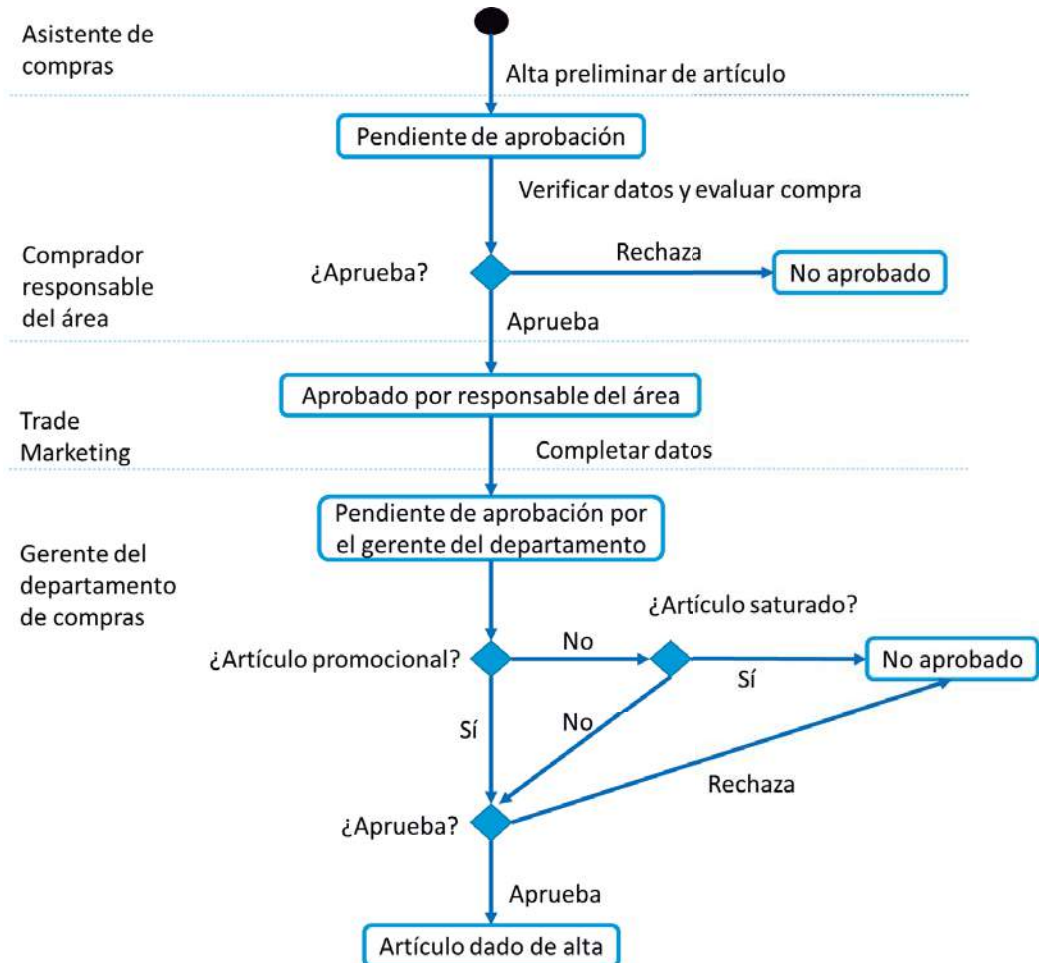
Asistente de compras

Alta preliminar de artículo

Pendiente de aprobación

Verificar datos y evaluar compra

Comprador responsable del área

¿Aprueba?

Rechaza

No aprobado

Aprueba

Aprobado por responsable del área

Trade Marketing

Completar datos

Pendiente de aprobación por el gerente del departamento

Gerente del departamento de compras

¿Artículo saturado?

¿Artículo promocional?

No

Sí

No aprobado

Sí

No

Rechaza

¿Aprueba?

Aprueba

Artículo dado de alta